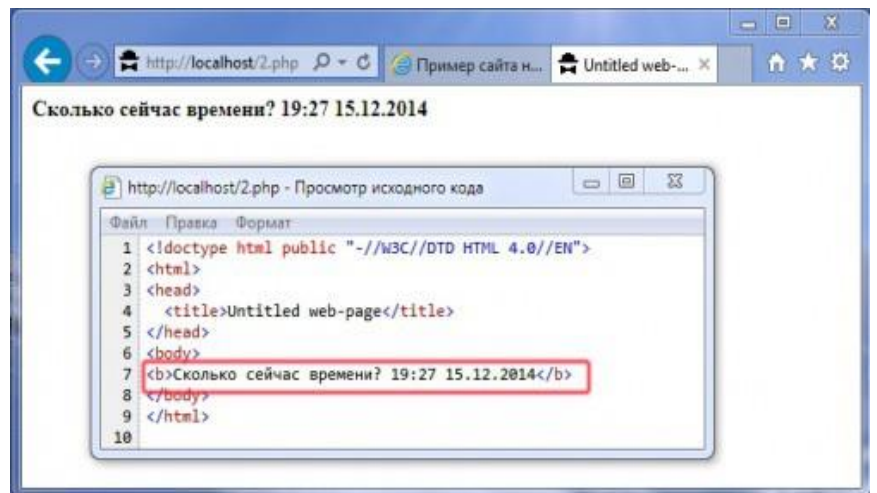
http://localhost/2.php
Пример сайта н...
Untitled web-...

Сколько сейчас времени? 19:27 15.12.2014

http://localhost/2.php - Просмотр исходного кода

Файл Правка Формат

1 <!doctype html public "-//W3C//DTD HTML 4.0//EN">
2 <html>
3 <head>
4 <title>Untitled web-page</title>
5 </head>
6 <body>
7 <b>Сколько сейчас времени? 19:27 15.12.2014</b>
8 </body>
9 </html>
10